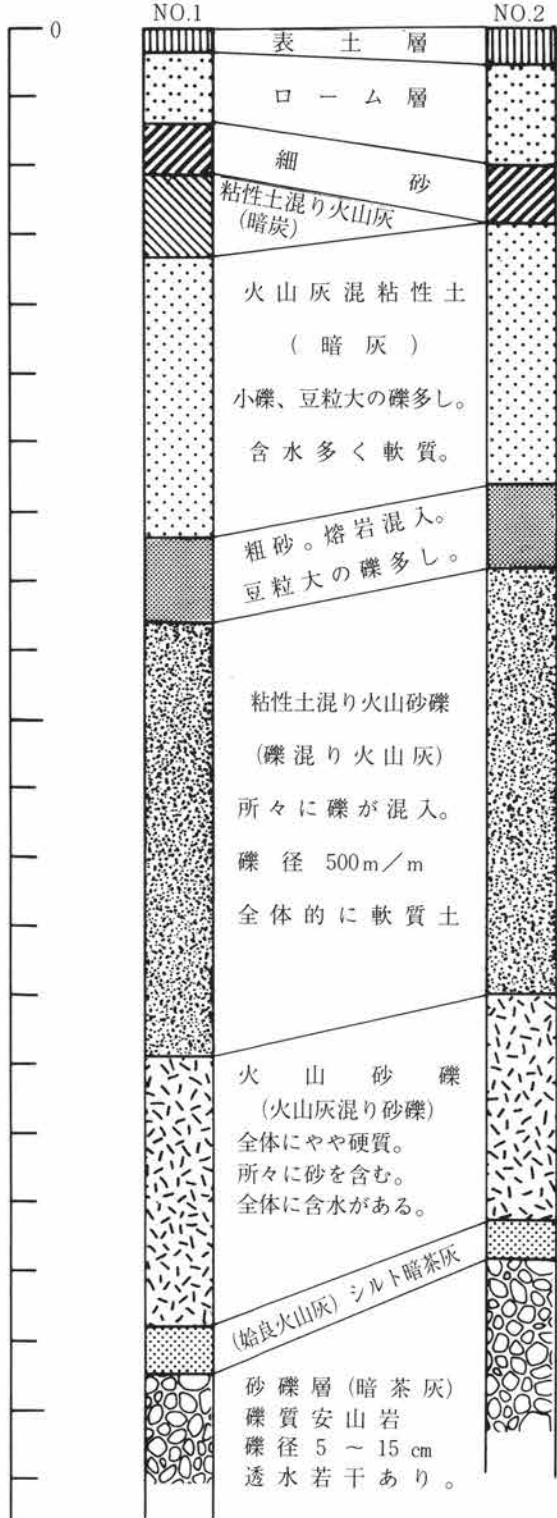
0

NO.1

NO.2

表土層

ローム層

細砂

粘性土混り火山灰
(暗炭)

火山灰混粘性土
(暗灰)
小礫、豆粒大の礫多し。
含水多く軟質。

粗砂。熔岩混入。
豆粒大の礫多し。

粘性土混り火山砂礫
(礫混り火山灰)
所々に礫が混入。
礫径 500m／m
全体的に軟質土

火山砂礫
(火山灰混り砂礫)
全体にやや硬質。
所々に砂を含む。
全体に含水がある。

(姶良火山灰) シルト暗茶灰

砂礫層(暗茶灰)
礫質安山岩
礫径 5 ～ 15 cm
透水若干あり。